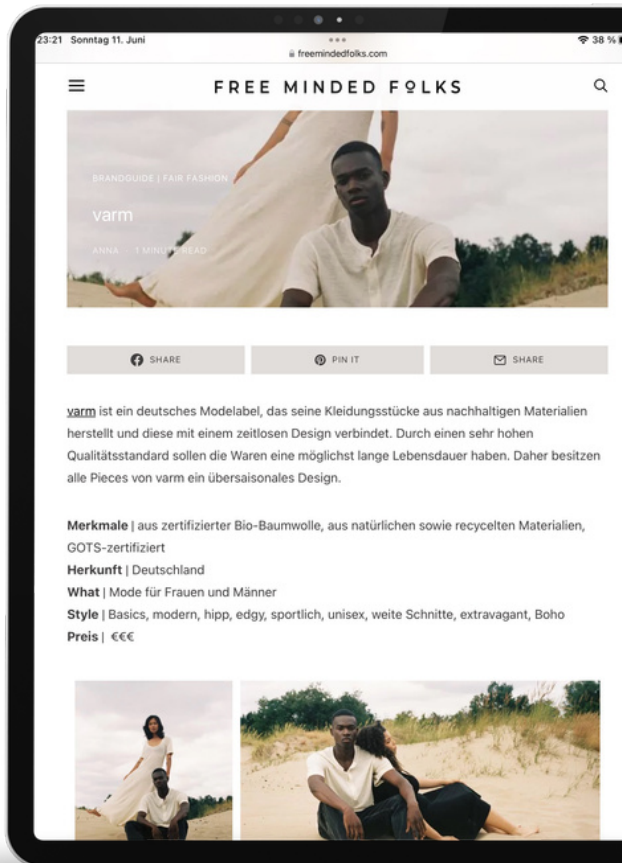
23:21 Sonntag 11. Juni

freemindedfolks.com

38 %

FREE MINDED FOLKS

BRANDGUIDE | FAIR FASHION

varm

ANNA · 1 MINUTE READ

SHARE

PIN IT

SHARE

varm ist ein deutsches Modelabel, das seine Kleidungsstücke aus nachhaltigen Materialien herstellt und diese mit einem zeitlosen Design verbindet. Durch einen sehr hohen Qualitätsstandard sollen die Waren eine möglichst lange Lebensdauer haben. Daher besitzen alle Pieces von varm ein übersaisonales Design.

Merkmale | aus zertifizierter Bio-Baumwolle, aus natürlichen sowie recycelten Materialien, GOTS-zertifiziert
Herkunft | Deutschland
What | Mode für Frauen und Männer
Style | Basics, modern, hipp, edgy, sportlich, unisex, weite Schnitte, extravagant, Boho
Preis | €€€